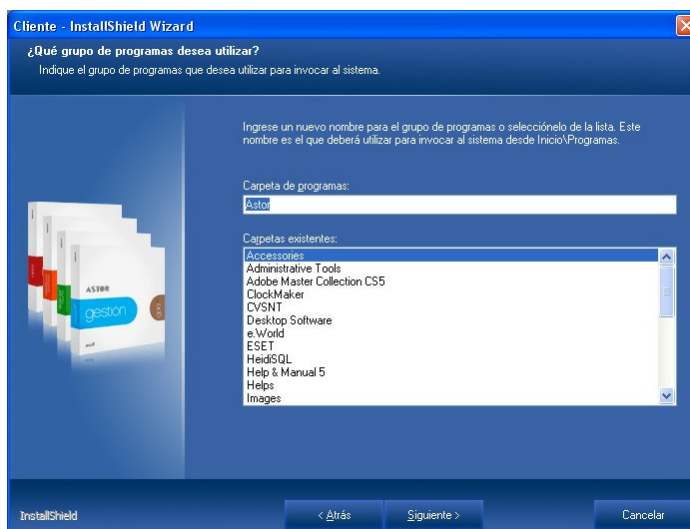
Cliente - InstallShield Wizard

¿Qué grupo de programas desea utilizar?

Indique el grupo de programas que desea utilizar para invocar al sistema.

ASTOR
gestion

Ingrese un nuevo nombre para el grupo de programas o selecciónelo de la lista. Este nombre es el que deberá utilizar para invocar al sistema desde Inicio\Programas.

Carpeta de programas:

Astor

Carpetas existentes:

Accessories
Administrative Tools
Adobe Master Collection CS5
ClockMaker
CVSNT
Desktop Software
e.World
ESET
HeidiSQL
Help & Manual 5
Helps
Images

InstallShield

< Atrás

Siguiente >

Cancelar